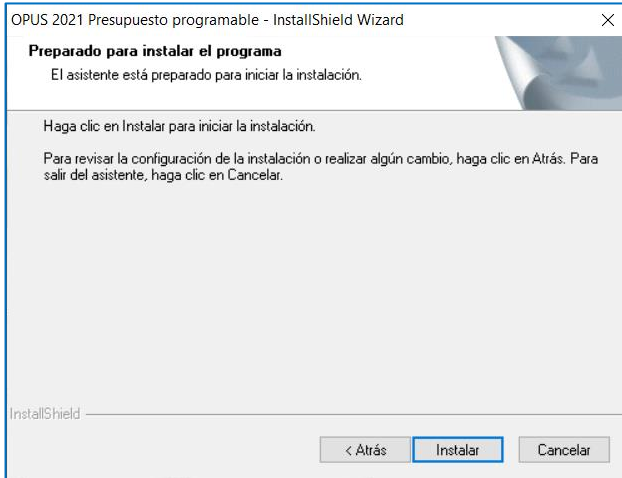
OPUS 2021 Presupuesto programable - InstallShield Wizard

×

Preparado para instalar el programa

El asistente está preparado para iniciar la instalación.

Haga clic en Instalar para iniciar la instalación.

Para revisar la configuración de la instalación o realizar algún cambio, haga clic en Atrás. Para salir del asistente, haga clic en Cancelar.

InstallShield

< Atrás

Instalar

Cancelar